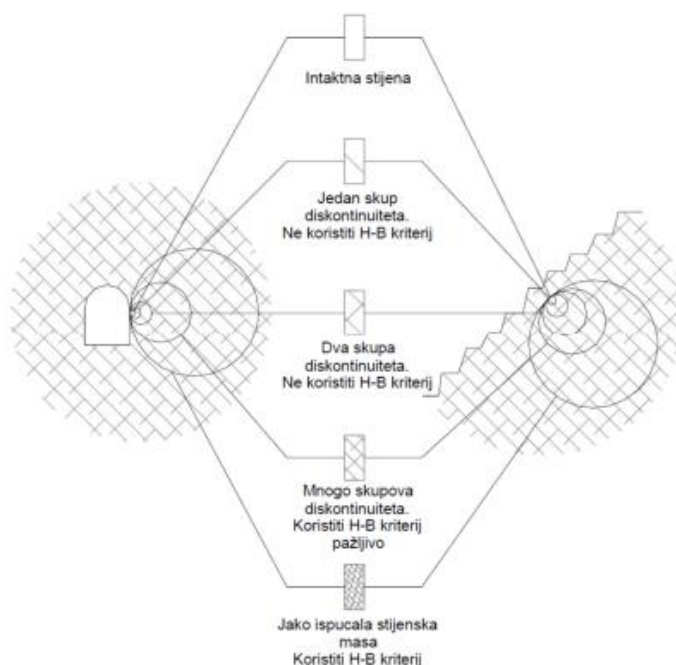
Intaktna stijena

Jedan skup diskontinuiteta. Ne koristiti H-B kriterij

Dva skupa diskontinuiteta. Ne koristiti H-B kriterij

Mnogo skupova diskontinuiteta. Koristiti H-B kriterij pažljivo

Jako ispucala stijenska masa Koristiti H-B kriterij